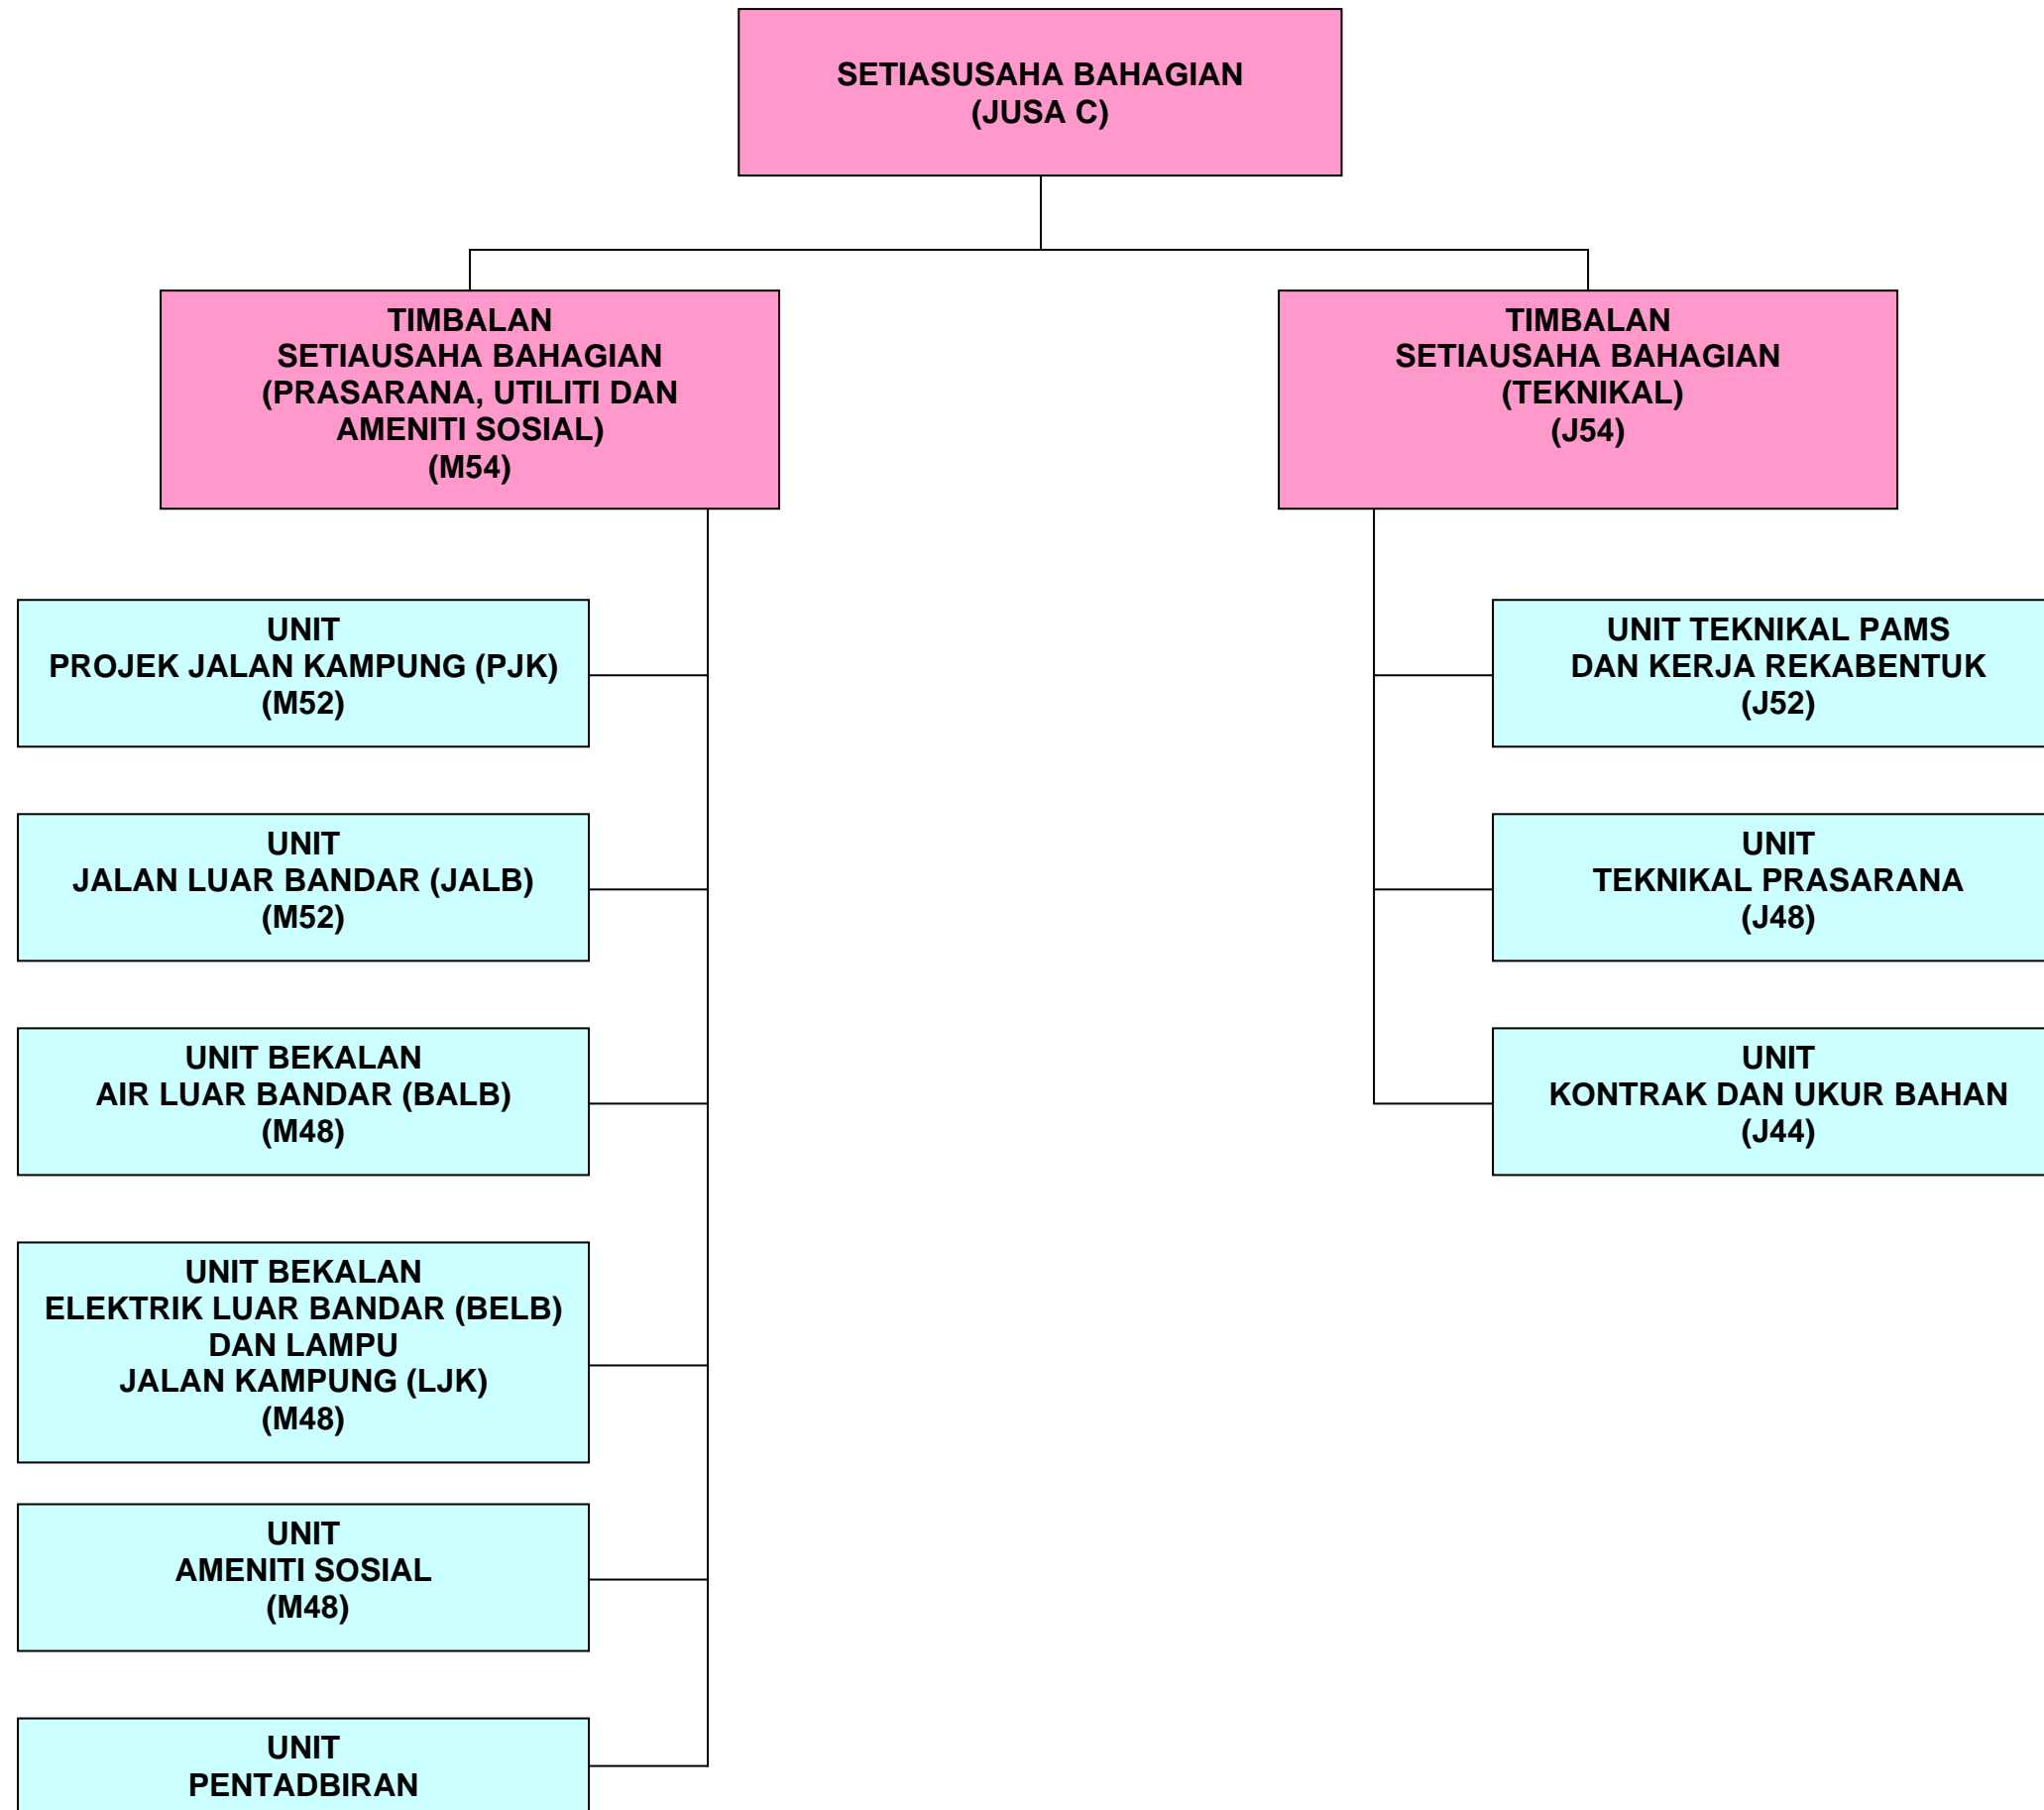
SETIASUSAHA BAHAGIAN
(JUSA C)

TIMBALAN
SETIAUSAHA BAHAGIAN
(PRASARANA, UTILITI DAN AMENITI SOSIAL)
(M54)

TIMBALAN
SETIAUSAHA BAHAGIAN
(TEKNIKAL)
(J54)

UNIT
PROJEK JALAN KAMPUNG (PJK)
(M52)

UNIT
JALAN LUAR BANDAR (JALB)
(M52)

UNIT BEKALAN
AIR LUAR BANDAR (BALB)
(M48)

UNIT BEKALAN
ELEKTRIK LUAR BANDAR (BELB)
DAN LAMPU
JALAN KAMPUNG (LJK)
(M48)

UNIT
AMENITI SOSIAL
(M48)

UNIT
PENTADBIRAN

UNIT TEKNIKAL PAMS
DAN KERJA REKABENTUK
(J52)

UNIT
TEKNIKAL PRASARANA
(J48)

UNIT
KONTRAK DAN UKUR BAHAN
(J44)